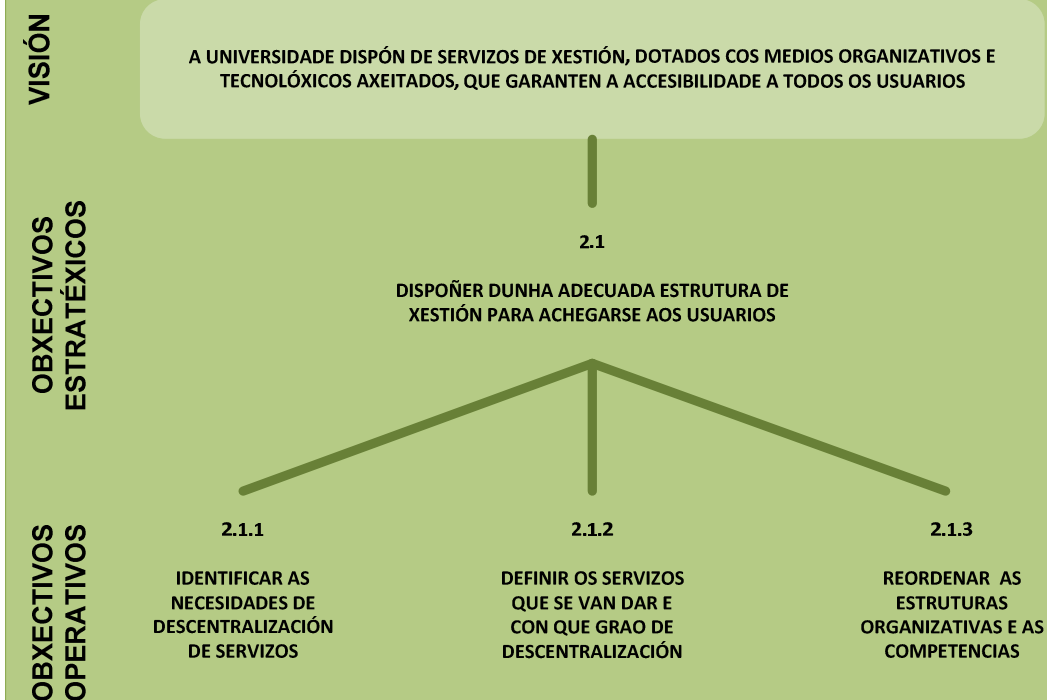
VISIÓN

A UNIVERSIDADE DISPÓN DE SERVIZOS DE XESTIÓN, DOTADOS COS MEDIOS ORGANIZATIVOS E TECNOLÓXICOS AXEITADOS, QUE GARANTEN A ACCESIBILIDADE A TODOS OS USUARIOS

OBXECTIVOS ESTRATÉXICOS

2.1

DISPOÑER DUNHA ADECUADA ESTRUTURA DE XESTIÓN PARA ACHEGARSE AOS USUARIOS

OBXECTIVOS OPERATIVOS

2.1.1

IDENTIFICAR AS NECESIDADES DE DESCENTRALIZACIÓN DE SERVIZOS

2.1.2

DEFINIR OS SERVIZOS QUE SE VAN DAR E CON QUE GRAO DE DESCENTRALIZACIÓN

2.1.3

REORDENAR AS ESTRUTURAS ORGANIZATIVAS E AS COMPETENCIAS